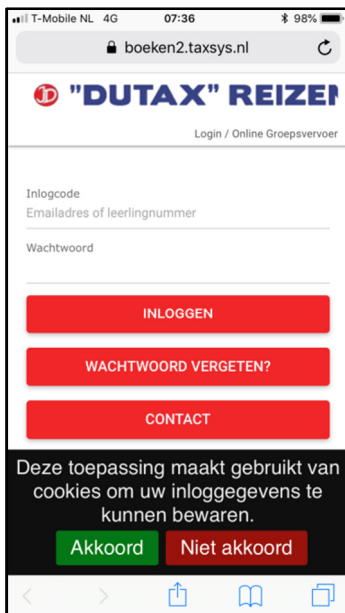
T-Mobile NL 4G 07:36 98%

boeken2.taxsys.nl

"DUTAX" REIZEN

Login / Online Groepsvervoer

Inlogcode

Emailadres of leerlingnummer

Wachtwoord

INLOGGEN

WACHTWOORD VERGETEN?

CONTACT

Deze toepassing maakt gebruikt van cookies om uw inloggegevens te kunnen bewaren.

Akkoord

Niet akkoord